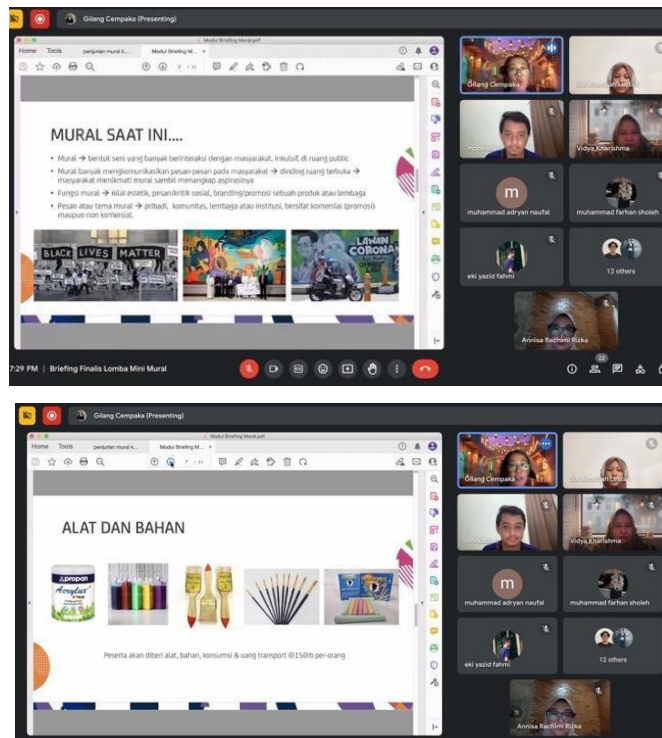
Gilang Cempaka (Presenting)

Home Tools penjurian mural k... Modul Briefing M... ×

MURAL SAAT INI....

• Mural → bentuk seni yang banyak berinteraksi dengan masyarakat, inklusif, di ruang public
• Mural banyak mengkomunikasikan pesan-pesan pada masyarakat → dinding ruang terbuka → masyarakat menikmati mural sambil menangkap aspirasinya
• Fungsi mural → nilai estetik, pesan/kritik sosial, branding/promosi sebuah produk atau lembaga
• Pesan atau tema mural → pribadi, komunitas, lembaga atau institusi, bersifat komersial (promosi) maupun non komersial.

BLACK LIVES MATTER

LAWAN CORONA

Gilang Cempaka
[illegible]
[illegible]
Vidya Kharishma
muhammad adryan naufal
muhammad farhan sholeh
eki yazid fahmi
12 others
Annisa Rachimi Rizka

7:29 PM | Briefing Finalis Lomba Mini Mural

Gilang Cempaka (Presenting)

Modul Briefing Mural.pdf

Home Tools penjurian mural k... Modul Briefing M... ×

ALAT DAN BAHAN

propan Acrylux

Peserta akan diberi alat, bahan, konsumsi & uang transport @150rb per-orang

Gilang Cempaka
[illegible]
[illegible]
Vidya Kharishma
muhammad adryan naufal
muhammad farhan sholeh
eki yazid fahmi
12 others
Annisa Rachimi Rizka